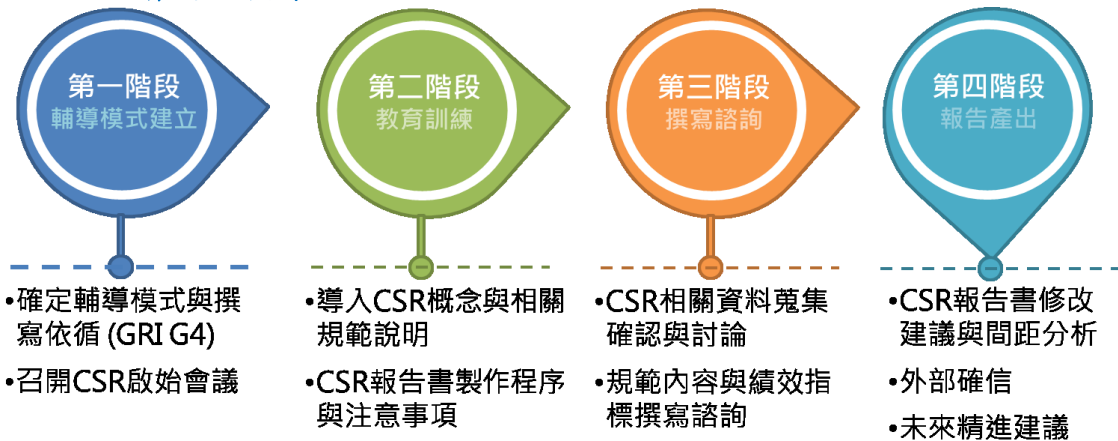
第一階段
輔導模式建立

第二階段
教育訓練

第三階段
撰寫諮詢

第四階段
報告產出

•確定輔導模式與撰寫依循 (GRI G4)
•召開CSR啟始會議

•導入CSR概念與相關規範說明
•CSR報告書製作程序與注意事項

•CSR相關資料蒐集確認與討論
•規範內容與績效指標撰寫諮詢

•CSR報告書修改建議與間距分析
•外部確信
•未來精進建議